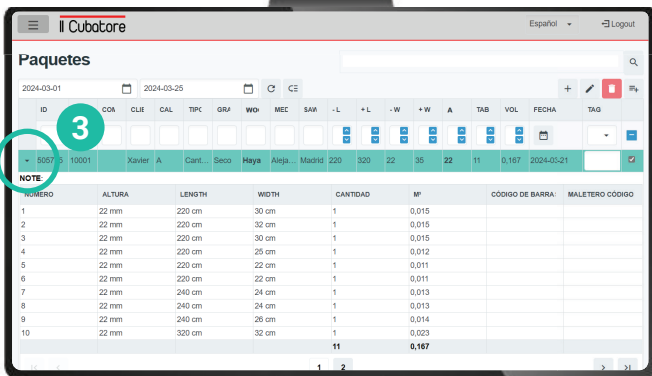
Cubatore

Español

Logout

Paquetes

2024-03-01

2024-03-25

3

| ID | | COM | CLIE | CAL | TIPO | GRA | WO | MED | SAW | - L | + L | - W | + W | A | TAB | VOL | FECHA | TAG |
|---|---|---|---|---|---|---|---|---|---|---|---|---|---|---|---|---|---|---|
| 5057 | 5 | 10001 | | Xavier | A | Cant... | Seco | Haya | Aleja... | Madrid | 220 | 320 | 22 | 36 | 22 | 11 | 0,167 | 2024-03-21 |

NOTE:

| NUMERO | ALTURA | LENGTH | WIDTH | CANTIDAD | M³ | CÓDIGO DE BARRAS | MALETERO CÓDIGO |
|---|---|---|---|---|---|---|---|
| 1 | 22 mm | 220 cm | 30 cm | 1 | 0,015 | | |
| 2 | 22 mm | 220 cm | 32 cm | 1 | 0,015 | | |
| 3 | 22 mm | 220 cm | 30 cm | 1 | 0,015 | | |
| 4 | 22 mm | 220 cm | 25 cm | 1 | 0,012 | | |
| 5 | 22 mm | 220 cm | 22 cm | 1 | 0,011 | | |
| 6 | 22 mm | 220 cm | 22 cm | 1 | 0,011 | | |
| 7 | 22 mm | 240 cm | 24 cm | 1 | 0,013 | | |
| 8 | 22 mm | 240 cm | 24 cm | 1 | 0,013 | | |
| 9 | 22 mm | 240 cm | 26 cm | 1 | 0,014 | | |
| 10 | 22 mm | 320 cm | 32 cm | 1 | 0,023 | | |
| | | | | 11 | 0,167 | | |

1 2